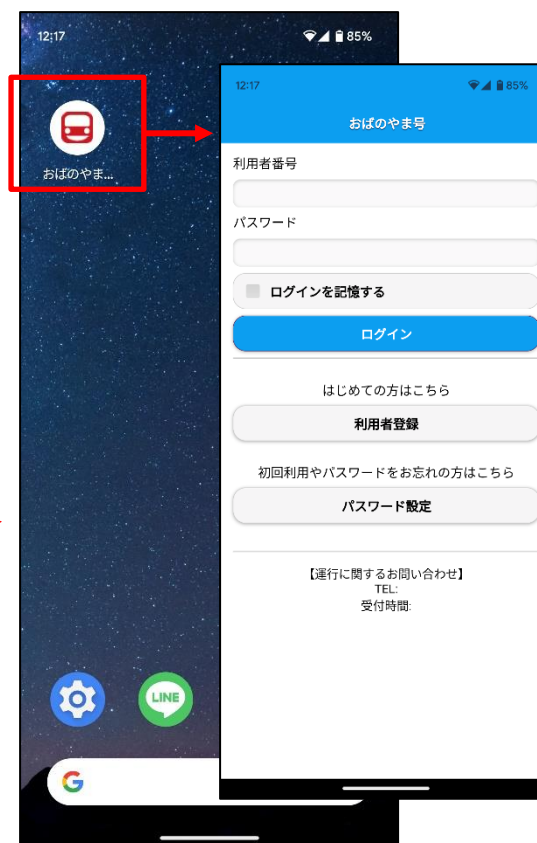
12:17
85%

おばのやま...

12:17
85%

おばのやま号

利用者番号

パスワード

ログインを記憶する

ログイン

はじめての方はこちら

利用者登録

初回利用やパスワードをお忘れの方はこちら

パスワード設定

【運行に関するお問い合わせ】
TEL:
受付時間:

LINE

G